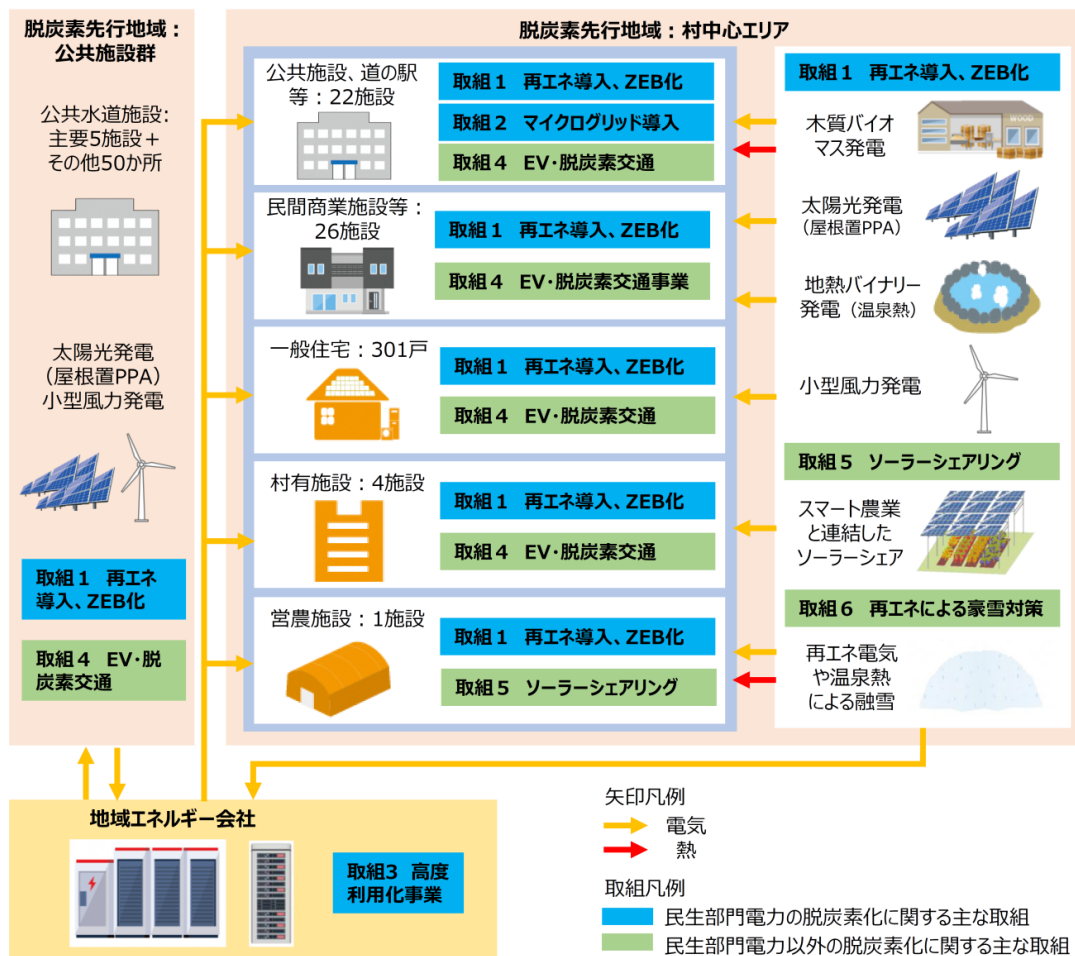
脱炭素先行地域：公共施設群

公共水道施設：主要5施設＋その他50か所

太陽光発電（屋根置PPA）小型風力発電

取組１　再エネ導入、ZEB化

取組４　EV･脱炭素交通

脱炭素先行地域：村中心エリア

公共施設、道の駅等：22施設

取組１　再エネ導入、ZEB化

取組２　マイクログリッド導入

取組４　EV･脱炭素交通

民間商業施設等：26施設

取組１　再エネ導入、ZEB化

取組４　EV･脱炭素交通事業

一般住宅：301戸

取組１　再エネ導入、ZEB化

取組４　EV･脱炭素交通

村有施設：4施設

取組１　再エネ導入、ZEB化

取組４　EV･脱炭素交通

営農施設：1施設

取組１　再エネ導入、ZEB化

取組５　ソーラーシェアリング

取組１　再エネ導入、ZEB化

木質バイオマス発電

WOOD

太陽光発電（屋根置PPA）

地熱バイナリー発電（温泉熱）

小型風力発電

取組５　ソーラーシェアリング

スマート農業と連結したソーラーシェア

取組６　再エネによる豪雪対策

再エネ電気や温泉熱による融雪

地域エネルギー会社

取組３　高度利用化事業

矢印凡例

電気

熱

取組凡例

民生部門電力の脱炭素化に関する主な取組

民生部門電力以外の脱炭素化に関する主な取組